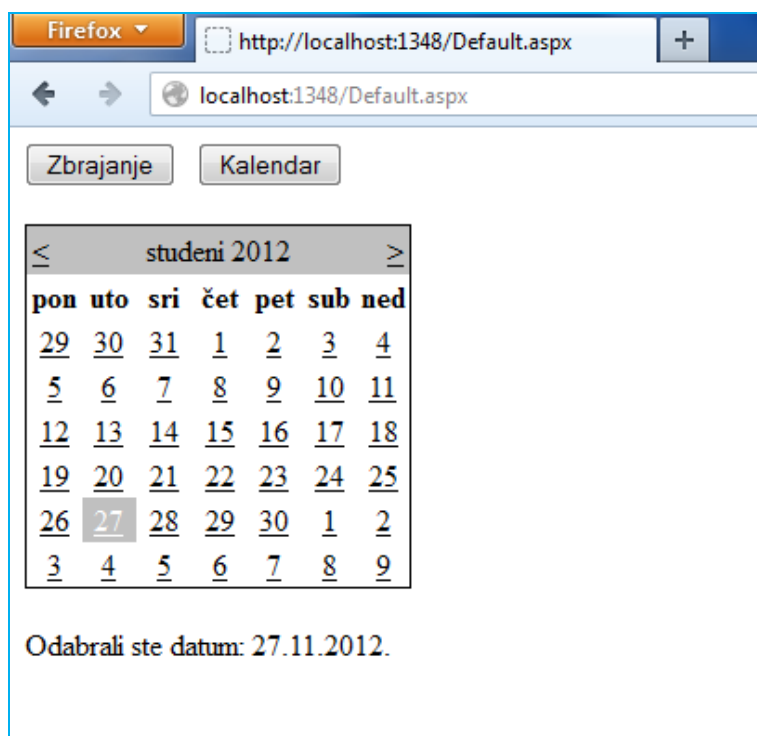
Firefox

http://localhost:1348/Default.aspx

+

localhost:1348/Default.aspx

Zbrajanje Kalendar

| < | | | studeni 2012 | | | > |
|---|---|---|---|---|---|---|
| pon | uto | sri | čet | pet | sub | ned |
| 29 | 30 | 31 | 1 | 2 | 3 | 4 |
| 5 | 6 | 7 | 8 | 9 | 10 | 11 |
| 12 | 13 | 14 | 15 | 16 | 17 | 18 |
| 19 | 20 | 21 | 22 | 23 | 24 | 25 |
| 26 | 27 | 28 | 29 | 30 | 1 | 2 |
| 3 | 4 | 5 | 6 | 7 | 8 | 9 |

Odabrali ste datum: 27.11.2012.